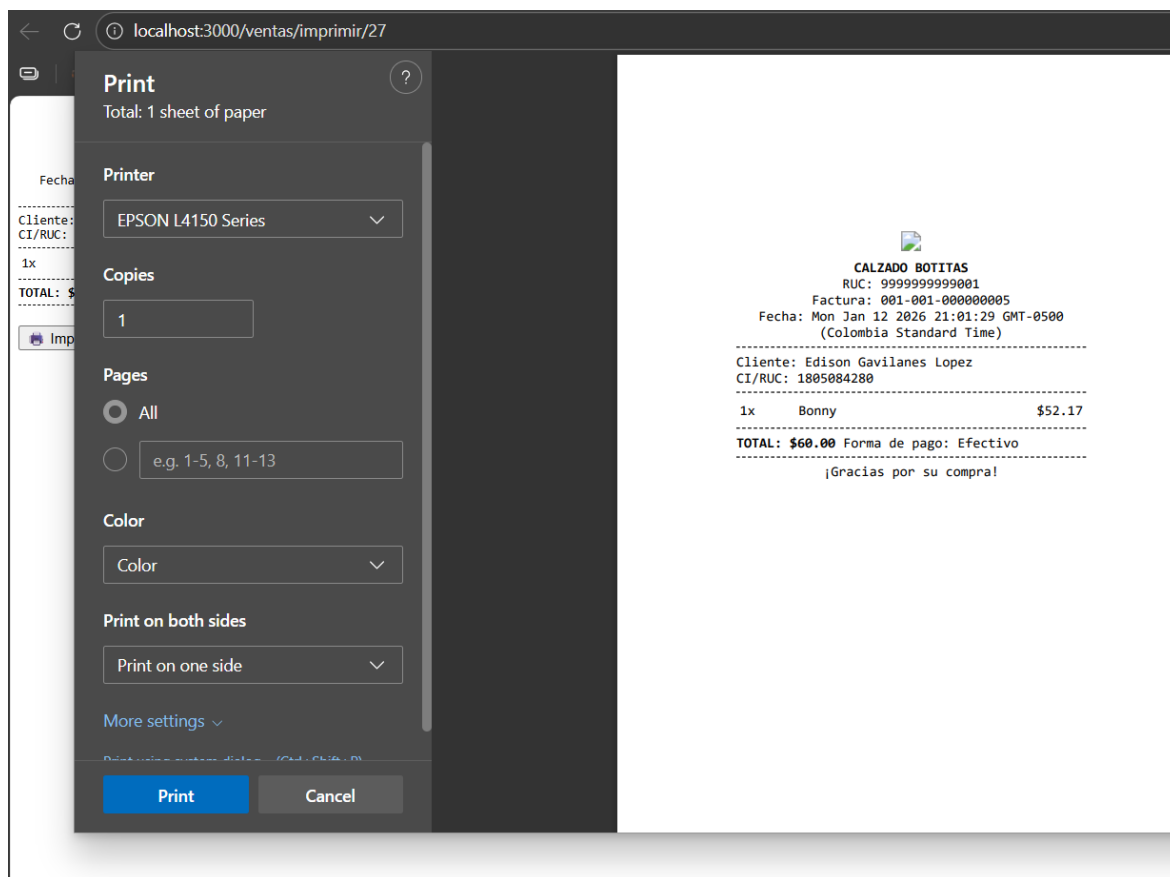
localhost:3000/ventas/imprimir/27

Fecha
Cliente:
CI/RUC:
1x
TOTAL: $
Imp

Print
Total: 1 sheet of paper

Printer
EPSON L4150 Series

Copies
1

Pages
All
e.g. 1-5, 8, 11-13

Color
Color

Print on both sides
Print on one side

More settings

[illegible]

Print
Cancel

CALZADO BOTITAS
RUC: 9999999999001
Factura: 001-001-000000005
Fecha: Mon Jan 12 2026 21:01:29 GMT-0500 (Colombia Standard Time)

Cliente: Edison Gavilanes Lopez
CI/RUC: 1805084280

1x Bonny $52.17

TOTAL: $60.00 Forma de pago: Efectivo

¡Gracias por su compra!